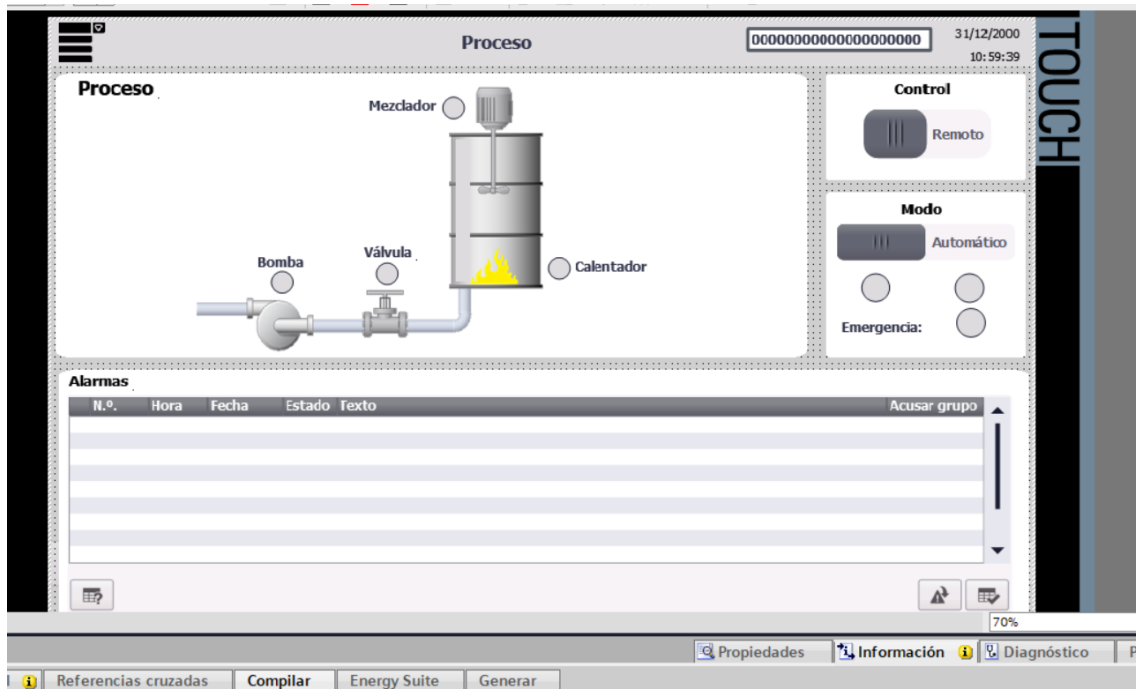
Proceso

00000000000000000000

31/12/2000
10:59:39

TOUCH

Proceso

Mezclador

Bomba

Válvula

Calentador

Control

Remoto

Modo

Automático

Emergencia:

Alarmas

| N.º. | Hora | Fecha | Estado | Texto | Acusar grupo |
|---|---|---|---|---|---|

70%

Propiedades

Información

Diagnóstico

Referencias cruzadas

Compilar

Energy Suite

Generar